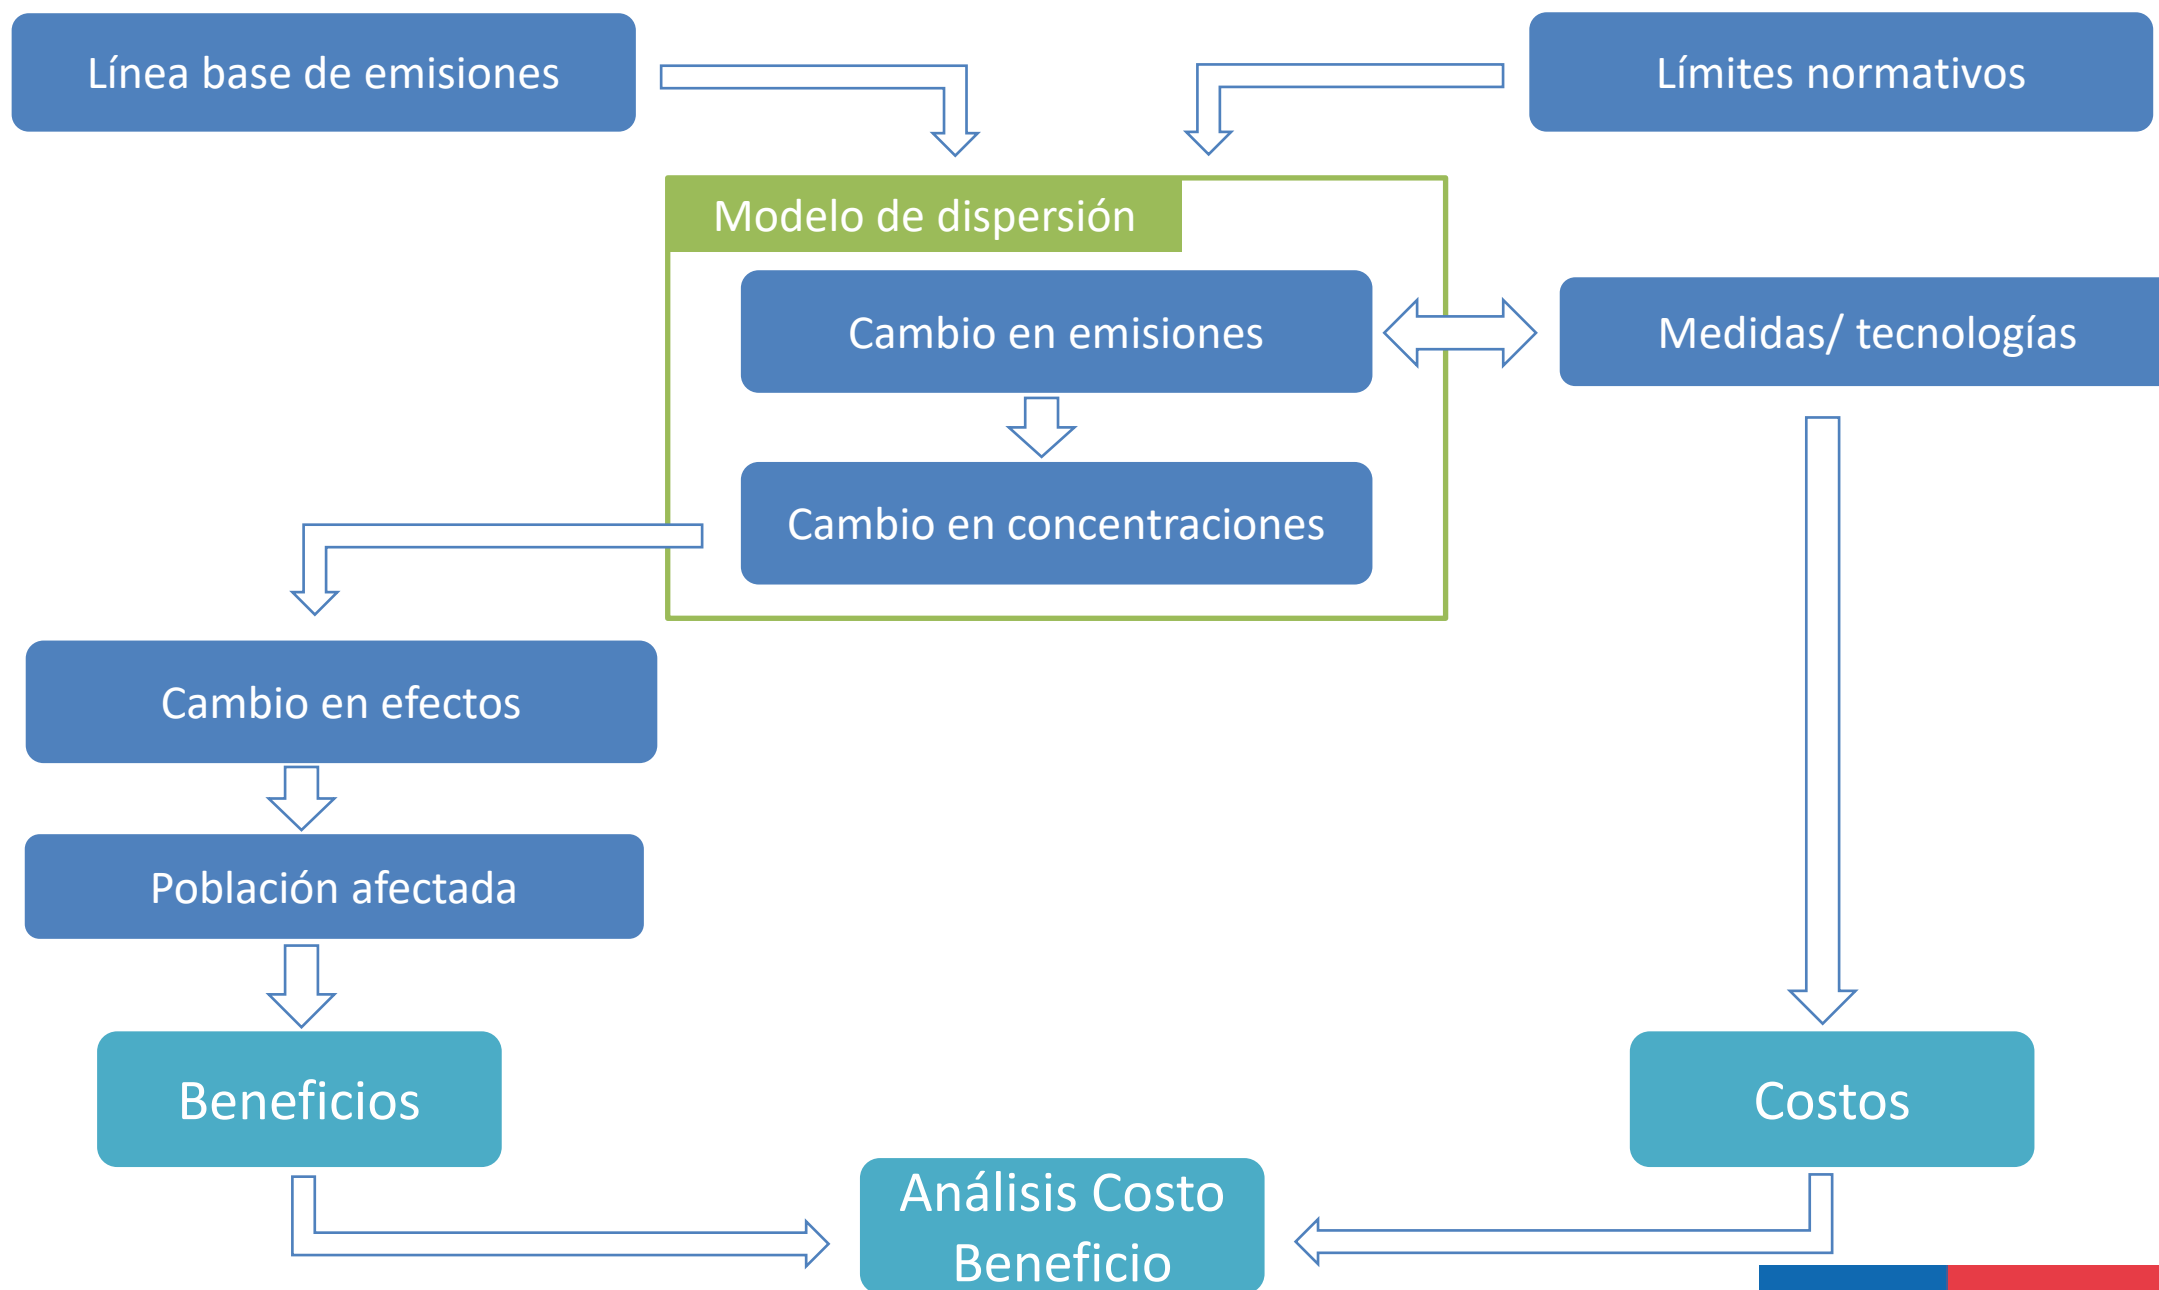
Línea base de emisiones

Límites normativos

Modelo de dispersión

Cambio en emisiones

Medidas/ tecnologías

Cambio en concentraciones

Cambio en efectos

Población afectada

Beneficios

Costos

Análisis Costo Beneficio